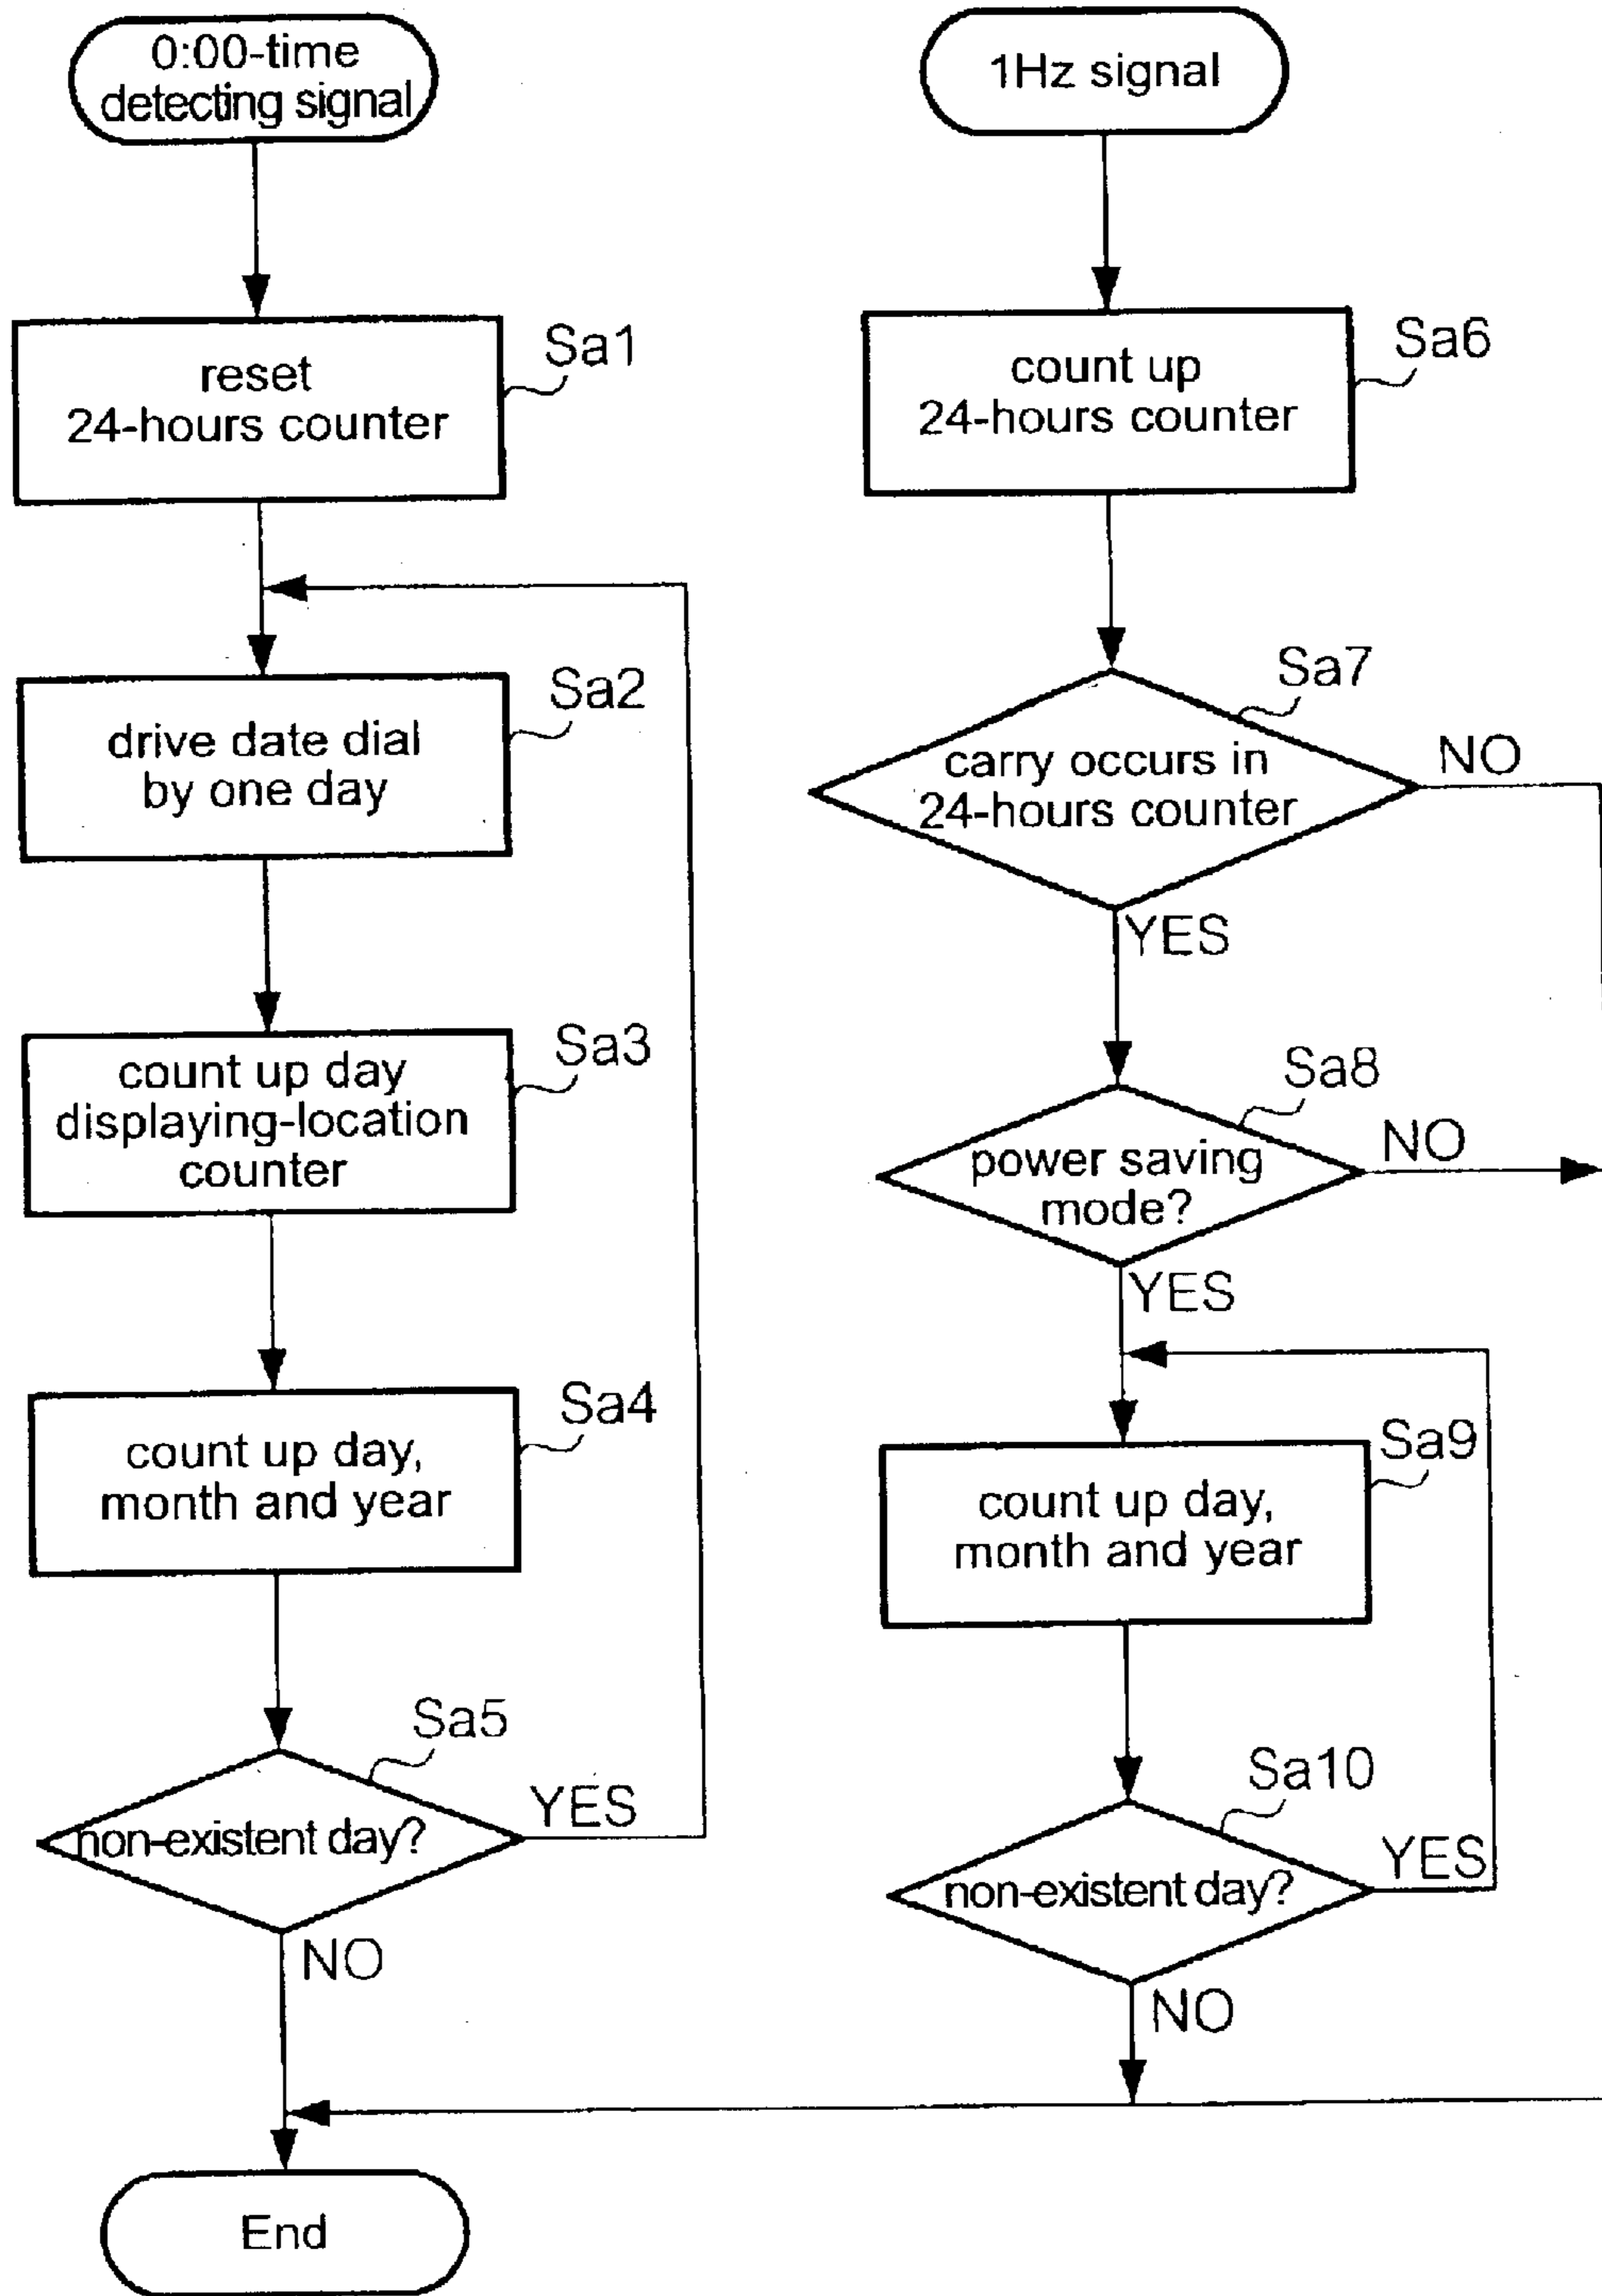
0:00-time detecting signal

reset 24-hours counter

Sa1

drive date dial by one day

Sa2

count up day displaying-location counter

Sa3

count up day, month and year

Sa4

Sa5

non-existent day?

YES

NO

End

1Hz signal

count up 24-hours counter

Sa6

Sa7

carry occurs in 24-hours counter

NO

YES

Sa8

power saving mode?

NO

YES

count up day, month and year

Sa9

Sa10

non-existent day?

YES

NO